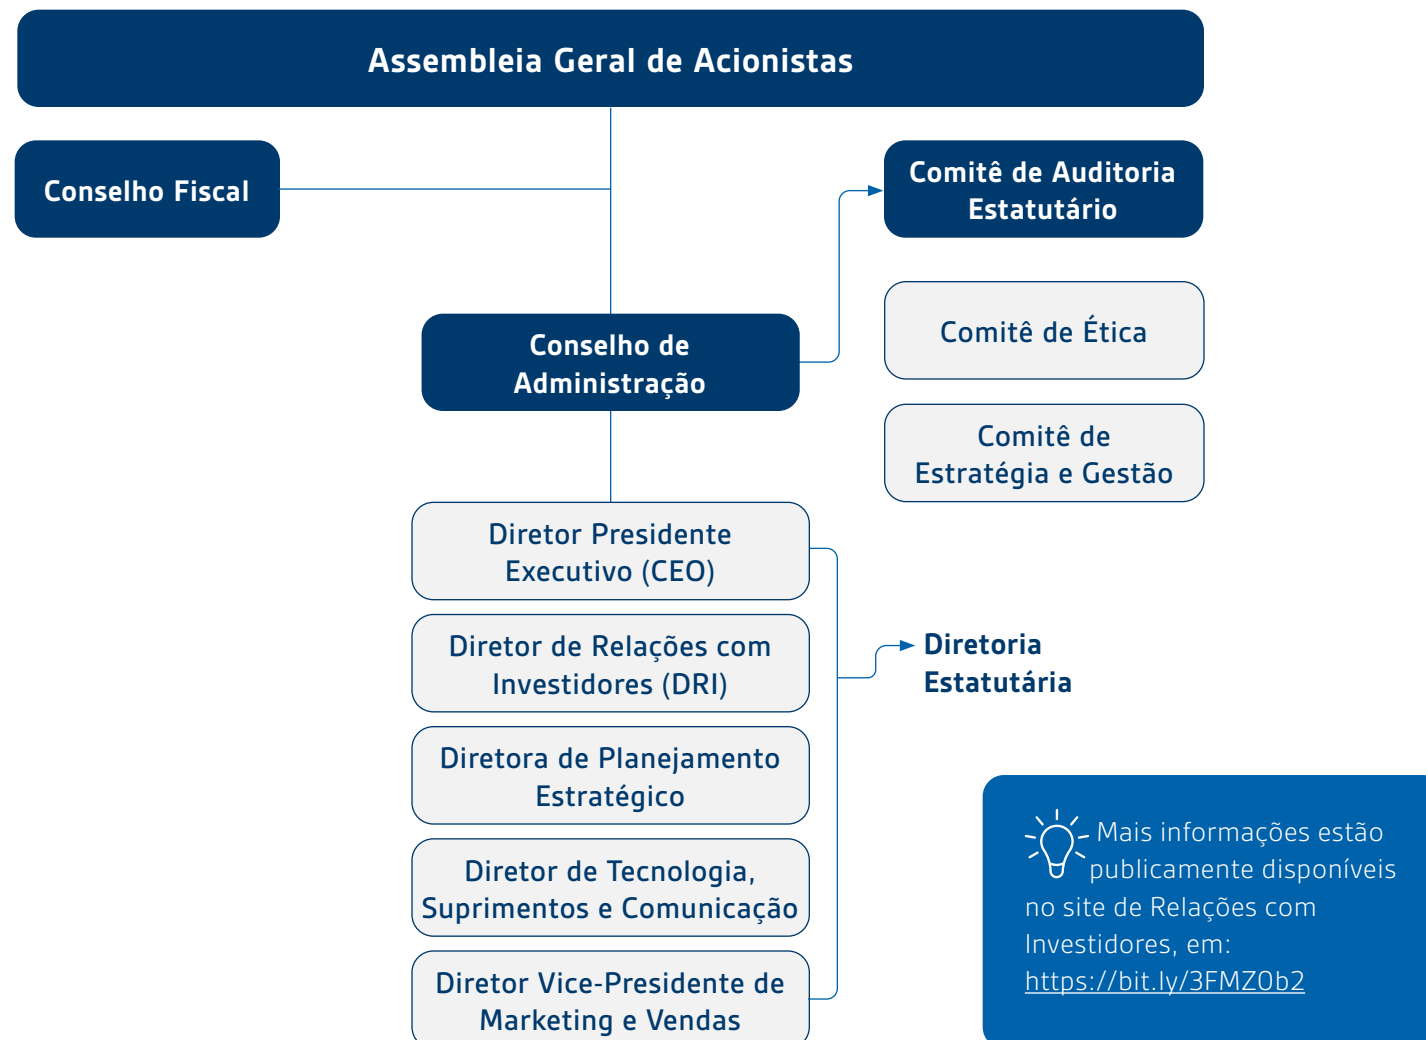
Assembleia Geral de Acionistas

Conselho Fiscal

Comitê de Auditoria Estatutário

Comitê de Ética

Comitê de Estratégia e Gestão

Conselho de Administração

Diretor Presidente Executivo (CEO)

Diretor de Relações com Investidores (DRI)

Diretora de Planejamento Estratégico

Diretor de Tecnologia, Suprimentos e Comunicação

Diretor Vice-Presidente de Marketing e Vendas

Diretoria Estatutária

Mais informações estão publicamente disponíveis no site de Relações com Investidores, em: https://bit.ly/3FMZ0b2